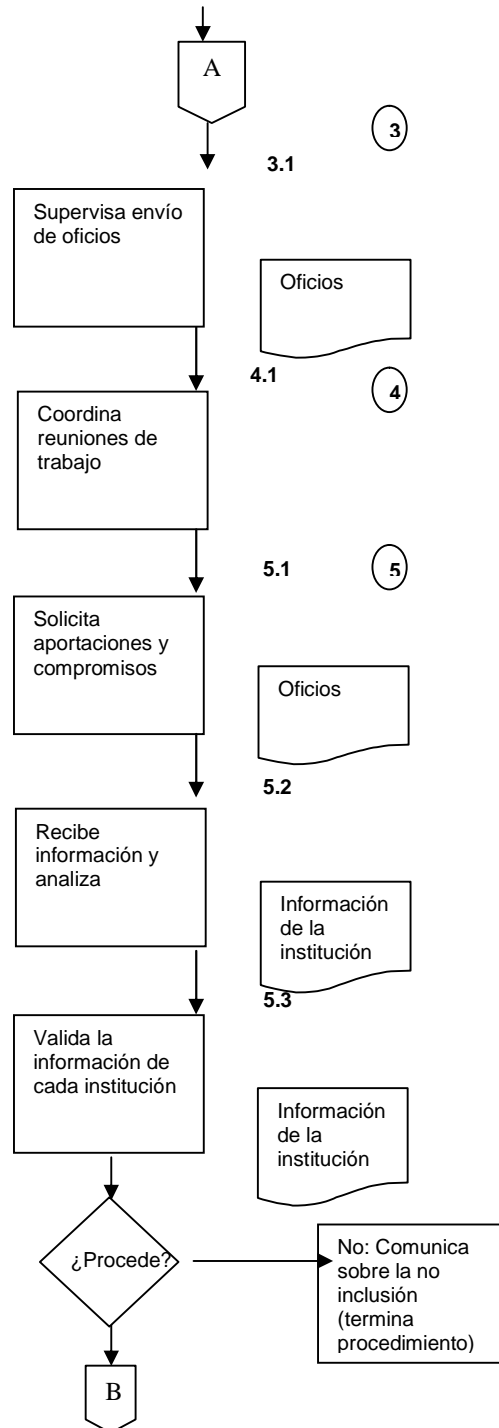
A

3

3.1

Supervisa envío de oficios

Oficios

4.1

4

Coordina reuniones de trabajo

5.1

5

Solicita aportaciones y compromisos

Oficios

5.2

Recibe información y analiza

Información de la institución

5.3

Valida la información de cada institución

Información de la institución

¿Procede?

No: Comunica sobre la no inclusión (termina procedimiento)

B